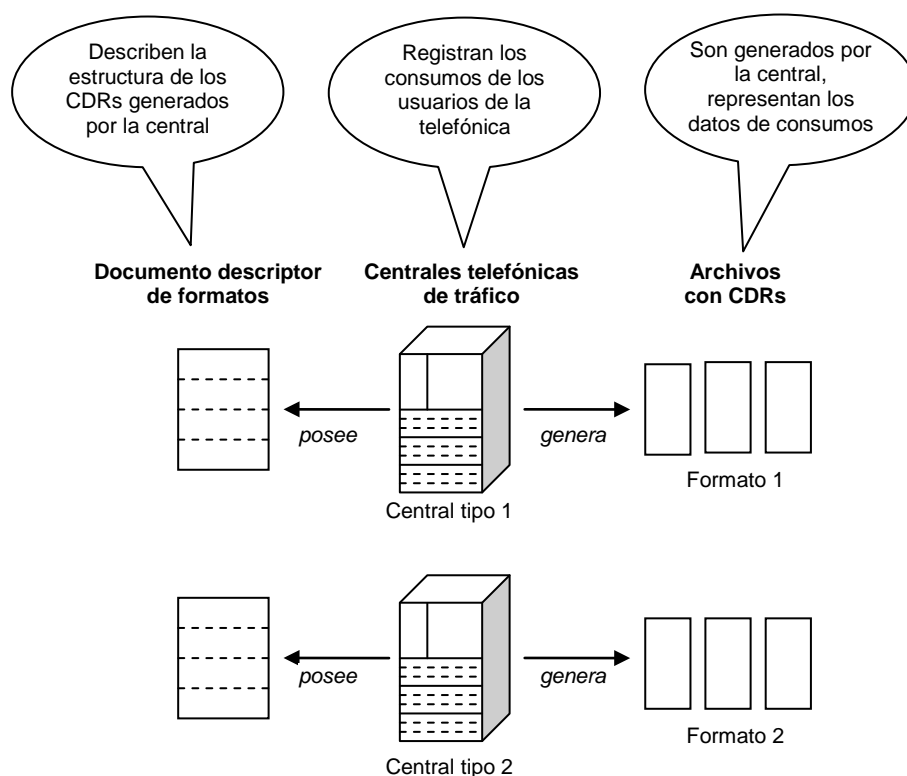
Describen la estructura de los CDRs generados por la central

Registran los consumos de los usuarios de la telefónica

Son generados por la central, representan los datos de consumos

**Documento descriptor de formatos**

**Centrales telefónicas de tráfico**

**Archivos con CDRs**

*posee*

*genera*

Formato 1

Central tipo 1

*posee*

*genera*

Formato 2

Central tipo 2